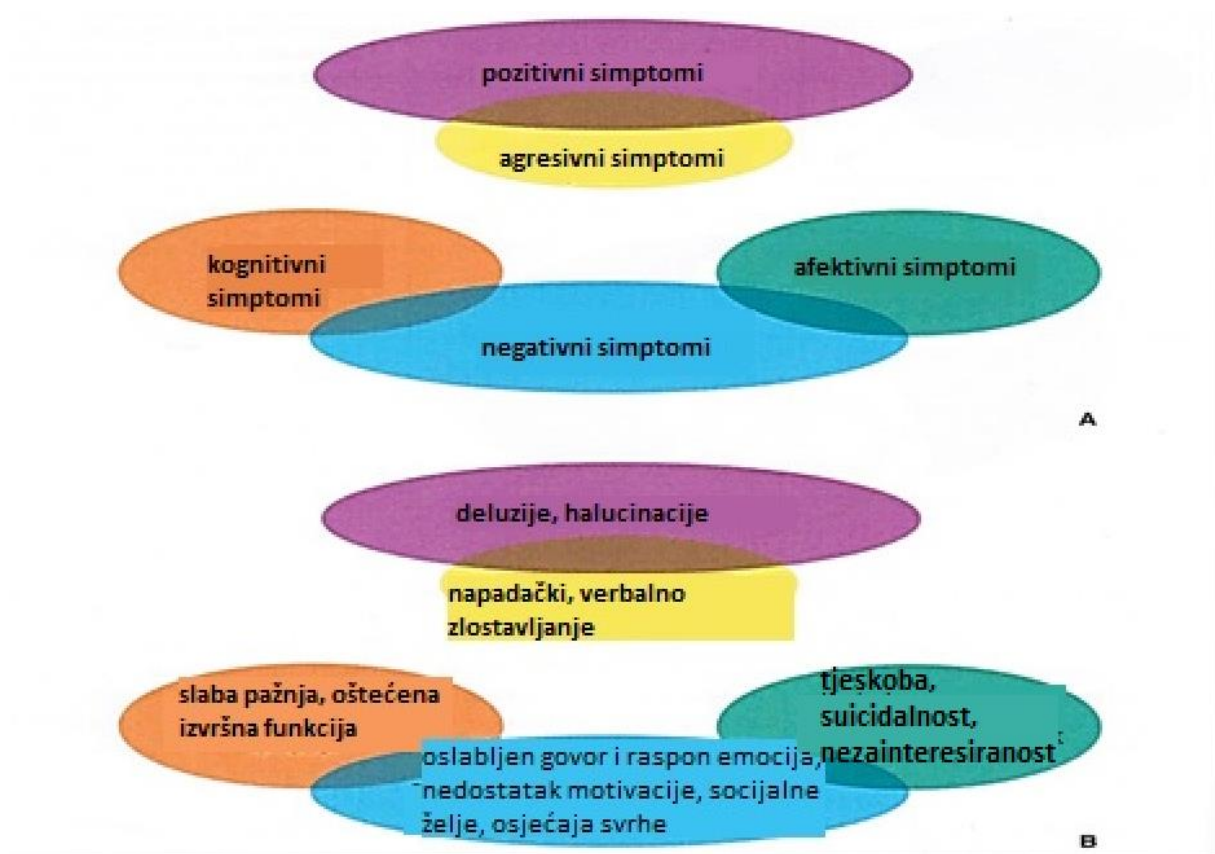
pozitivni simptomi

agresivni simptomi

kognitivni simptomi

afektivni simptomi

negativni simptomi

A

deluzije, halucinacije

napadački, verbalno zlostavljanje

slaba pažnja, oštećena izvršna funkcija

tjeskoba, suicidalnost, nezainteresiranost

oslabljen govor i raspon emocija, nedostatak motivacije, socijalne želje, osjećaja svrhe

B